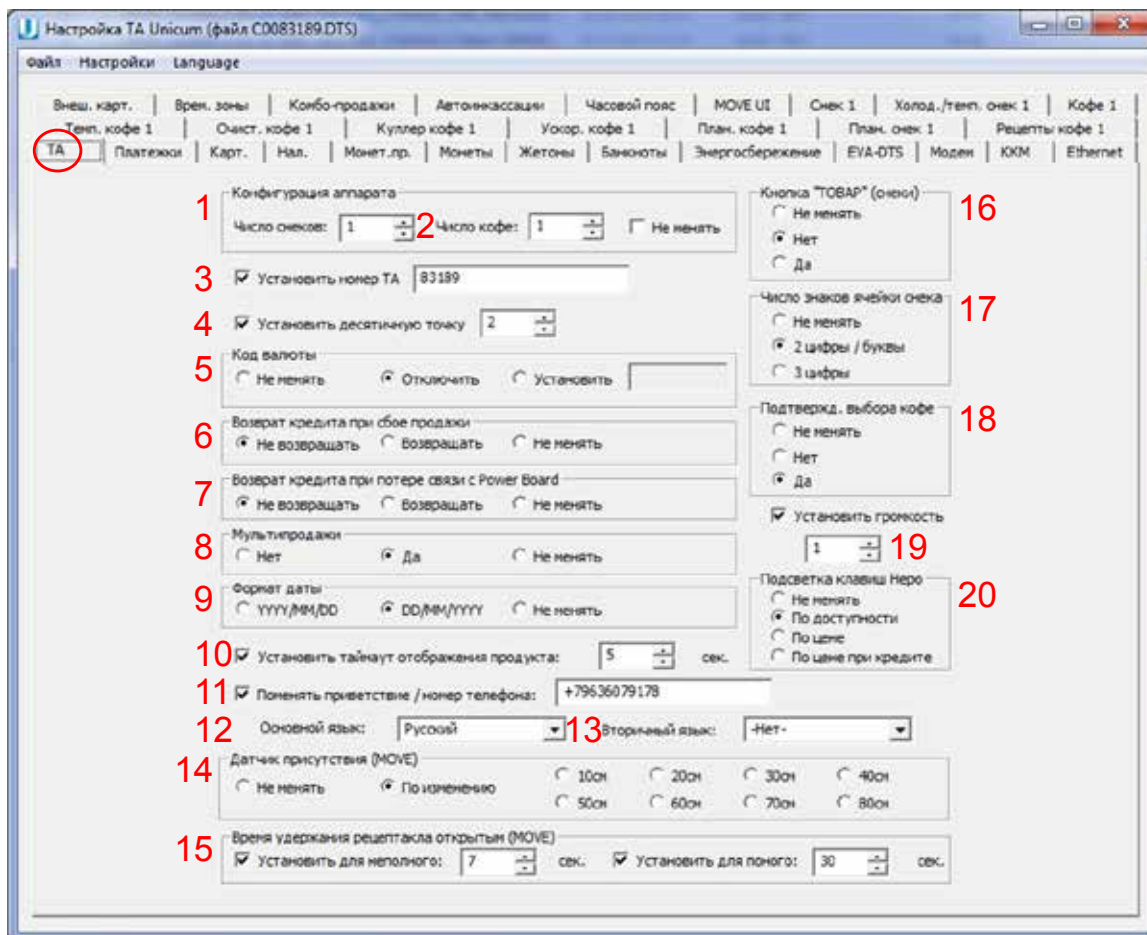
Настройка ТА Unicum (файл C0083189.DTS)

Файл Настройки Language

Внеш. карт. | Врем. зоны | Комбо-продажи | Автоинкассации | Часовой пояс | MOVE UI | Снек 1 | Холод./темп. снек 1 | Кофе 1
Темп. кофе 1 | Очист. кофе 1 | Куллер кофе 1 | Ускор. кофе 1 | План. кофе 1 | План. снек 1 | Рецепты кофе 1
ТА | Платежи | Карт. | Нал. | Монет.пр. | Монеты | Жетоны | Банкноты | Энергосбережение | EVA-DTS | Модем | ККМ | Ethernet

1 Конфигурация аппарата
Число снеков: 1 2 Число кофе: 1 Не менять

3 Установить номер ТА 83189

4 Установить десятичную точку 2

5 Код валюты
Не менять Отключить Установить

6 Возврат кредита при сбое продажи
Не возвращать Возвращать Не менять

7 Возврат кредита при потере связи с Power Board
Не возвращать Возвращать Не менять

8 Мультипродажи
Нет Да Не менять

9 Формат даты
YYYY/MM/DD DD/MM/YYYY Не менять

10 Установить таймаут отображения продукта: 5 сек.

11 Поменять приветствие /номер телефона: +79636079178

12 Основной язык: Русский 13 Вторичный язык: -Нет-

14 Датчик присутствия (MOVE)
Не менять По изменению 10см 20см 30см 40см 50см 60см 70см 80см

15 Время удержания рецептакла открытым (MOVE)
Установить для неполного: 7 сек. Установить для поного: 30 сек.

Кнопка "ТОВАР" (снеки) 16
Не менять
Нет
Да

Число знаков ячейки снека 17
Не менять
2 цифры / буквы
3 цифры

Подтвержд. выбора кофе 18
Не менять
Нет
Да

Установить громкость
1 19

Подсветка клавиш Hepo 20
Не менять
По доступности
По цене
По цене при кредите